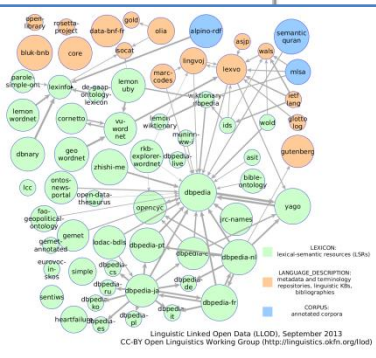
open library
rosetta-project
gold
data-bnf-fr
olia
alpino-rdf
semantic quran
bluk-bnb
core
isocat
asjp
wals
lingvoj
lexvo
mlsa
marc-codes
parole-simple-ont
lexinfo
de-gaap-ontology-lexicon
lemon uby
wiktionary dbpedia
ietf lang
lemon wordnet
cornetto
vu-word net
lemon wiktionary
mininn-ww
ids
wold
glotto log
dbnary
geo wordnet
zhishi-me
rkb-explorer-wordnet
dbpedia-live
asit
gutenberg
lcc
ontos-news-portal
open-data-thesaurus
dbpedia
bible-ontology
yago
fao-geopolitical-ontology
opencyc
jrc-names
gemet
gemet-annotated
lodac-bdls
dbpedia-pt
dbpedia-el
dbpedia-nl
eurovoc-in-skos
simple
dbpedia-es
dbpedia-ru
dbpedia-ja
dbpedia-de
dbpedia-fr
sentiws
dbpedia-ko
heartfailure
dbpedia-it
dbpedia-pl
LEXICON: lexical-semantic resources (LSRs)
LANGUAGE_DESCRIPTION: metadata and terminology repositories, linguistic KBs, bibliographies
CORPUS: annotated corpora
Linguistic Linked Open Data (LLOD), September 2013
CC-BY Open Linguistics Working Group (http://linguistics.okfn.org/llod)